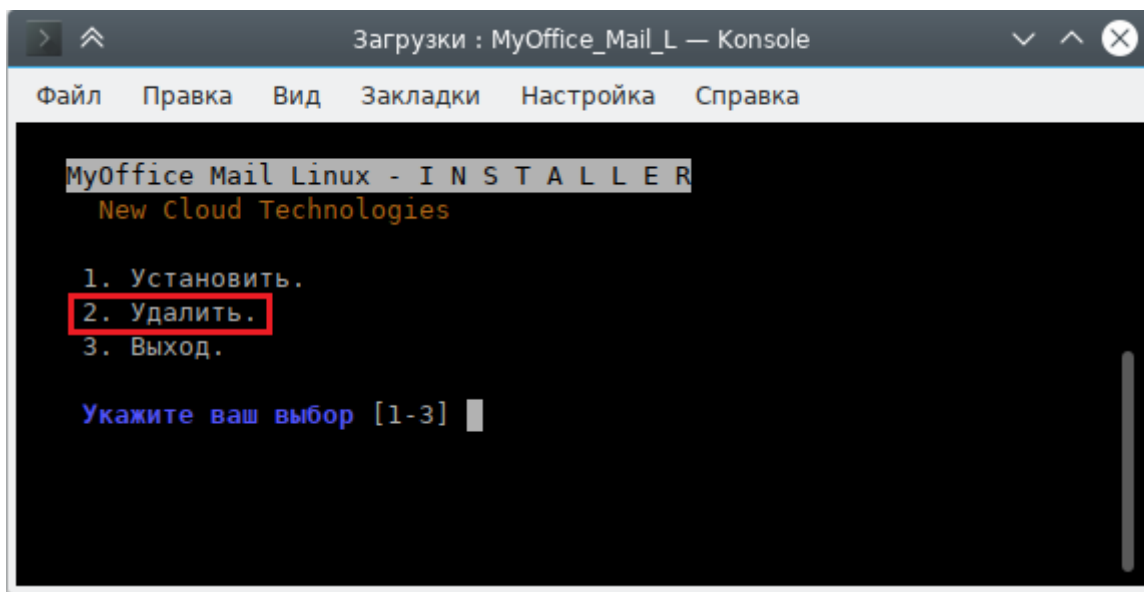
Загрузки : MyOffice_Mail_L — Konsole

Файл Правка Вид Закладки Настройка Справка

MyOffice Mail Linux - I N S T A L L E R
New Cloud Technologies

1. Установить.
2. Удалить.
3. Выход.

Укажите ваш выбор [1-3]